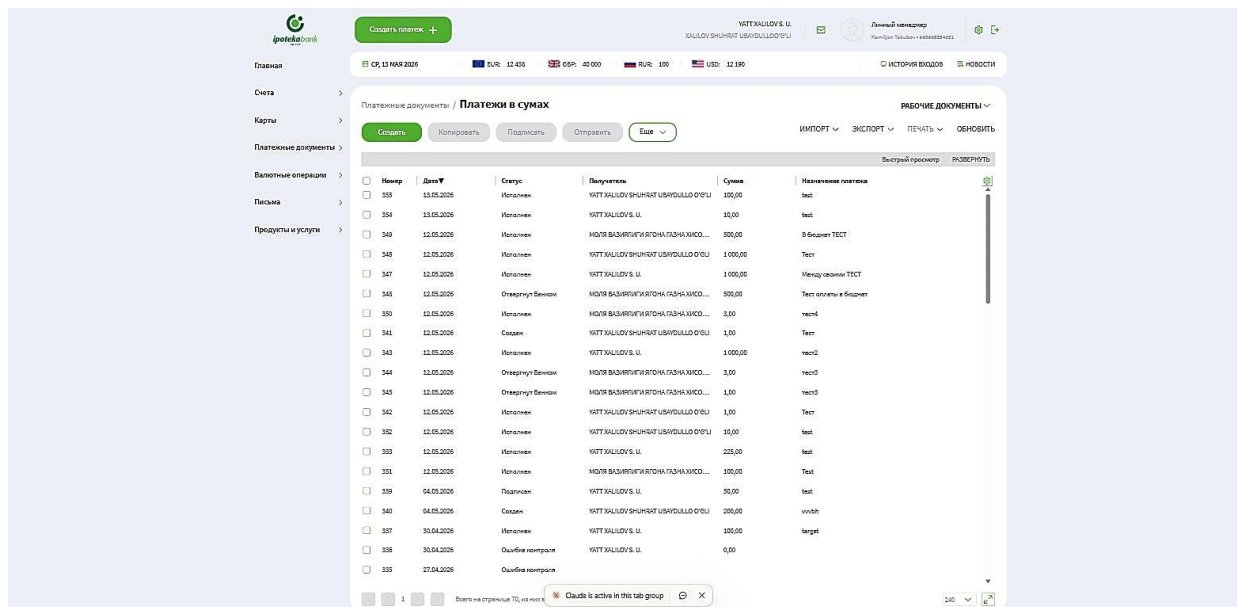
ipotekabank

Создать платеж +

YATT XALILOV S. U.
XALILOV SHUHRAT UBAYDULLO O'G'LI

Личный менеджер
Kamiljon Yakubov • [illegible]

Главная
Счета
Карты
Платежные документы
Валютные операции
Письма
Продукты и услуги

СР, 13 МАЯ 2026 EUR: 12 436 GBP: 40 000 RUR: 100 USD: 12 190

ИСТОРИЯ ВХОДОВ НОВОСТИ

Платежные документы / Платежи в сумах

РАБОЧИЕ ДОКУМЕНТЫ

Создать Копировать Подписать Отправить Еще

ИМПОРТ ЭКСПОРТ ПЕЧАТЬ ОБНОВИТЬ

Быстрый просмотр РАЗВЕРНУТЬ

| Номер | Дата | Статус | Получатель | Сумма | Назначение платежа |
|---|---|---|---|---|---|
| 355 | 13.05.2026 | Исполнен | YATT XALILOV SHUHRAT UBAYDULLO O'G'LI | 100,00 | test |
| 354 | 13.05.2026 | Исполнен | YATT XALILOV S. U. | 10,00 | test |
| 349 | 12.05.2026 | Исполнен | МОЛИЯ ВАЗИРЛИГИ ҒЯГОНА ҒАЗНА ХИСО... | 500,00 | В бюджет ТЕСТ |
| 348 | 12.05.2026 | Исполнен | YATT XALILOV SHUHRAT UBAYDULLO O'G'LI | 1 000,00 | Тест |
| 347 | 12.05.2026 | Исполнен | YATT XALILOV S. U. | 1 000,00 | Между своими ТЕСТ |
| 346 | 12.05.2026 | Отвергнут Банком | МОЛИЯ ВАЗИРЛИГИ ҒЯГОНА ҒАЗНА ХИСО... | 500,00 | Тест оплаты в бюджет |
| 350 | 12.05.2026 | Исполнен | МОЛИЯ ВАЗИРЛИГИ ҒЯГОНА ҒАЗНА ХИСО... | 3,00 | тест4 |
| 341 | 12.05.2026 | Создан | YATT XALILOV SHUHRAT UBAYDULLO O'G'LI | 1,00 | Тест |
| 343 | 12.05.2026 | Исполнен | YATT XALILOV S. U. | 1 000,00 | тест2 |
| 344 | 12.05.2026 | Отвергнут Банком | МОЛИЯ ВАЗИРЛИГИ ҒЯГОНА ҒАЗНА ХИСО... | 3,00 | тест3 |
| 345 | 12.05.2026 | Отвергнут Банком | МОЛИЯ ВАЗИРЛИГИ ҒЯГОНА ҒАЗНА ХИСО... | 1,00 | тест3 |
| 342 | 12.05.2026 | Исполнен | YATT XALILOV SHUHRAT UBAYDULLO O'G'LI | 1,00 | Тест |
| 352 | 12.05.2026 | Исполнен | YATT XALILOV SHUHRAT UBAYDULLO O'G'LI | 10,00 | test |
| 353 | 12.05.2026 | Исполнен | YATT XALILOV S. U. | 225,00 | test |
| 351 | 12.05.2026 | Исполнен | МОЛИЯ ВАЗИРЛИГИ ҒЯГОНА ҒАЗНА ХИСО... | 100,00 | Test |
| 339 | 04.05.2026 | Подписан | YATT XALILOV S. U. | 50,00 | test |
| 340 | 04.05.2026 | Создан | YATT XALILOV SHUHRAT UBAYDULLO O'G'LI | 200,00 | vvvbh |
| 337 | 30.04.2026 | Исполнен | YATT XALILOV S. U. | 100,00 | target |
| 336 | 30.04.2026 | Ошибка контроля | YATT XALILOV S. U. | 0,00 | |
| 335 | 27.04.2026 | Ошибка контроля | | | |

1 Всего на странице 70, из них в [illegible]

Claude is active in this tab group

240